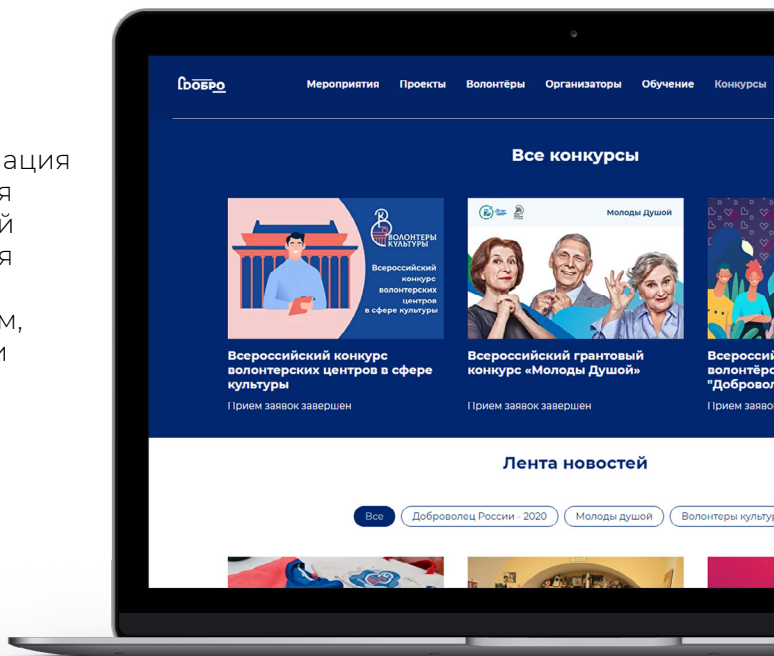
ация
я
й
я
м,
и

Добро

Мероприятия Проекты Волонтёры Организаторы Обучение Конкурсы

Все конкурсы

Волонтеры культуры

Всероссийский конкурс волонтерских центров в сфере культуры

Всероссийский конкурс волонтерских центров в сфере культуры

Прием заявок завершен

Молоды Душой

Всероссийский грантовый конкурс «Молоды Душой»

Прием заявок завершен

Всероссий
волонтёр
"Доброво

Прием заяво

Лента новостей

Все

Доброволец России - 2020

Молоды душой

Волонтеры культур